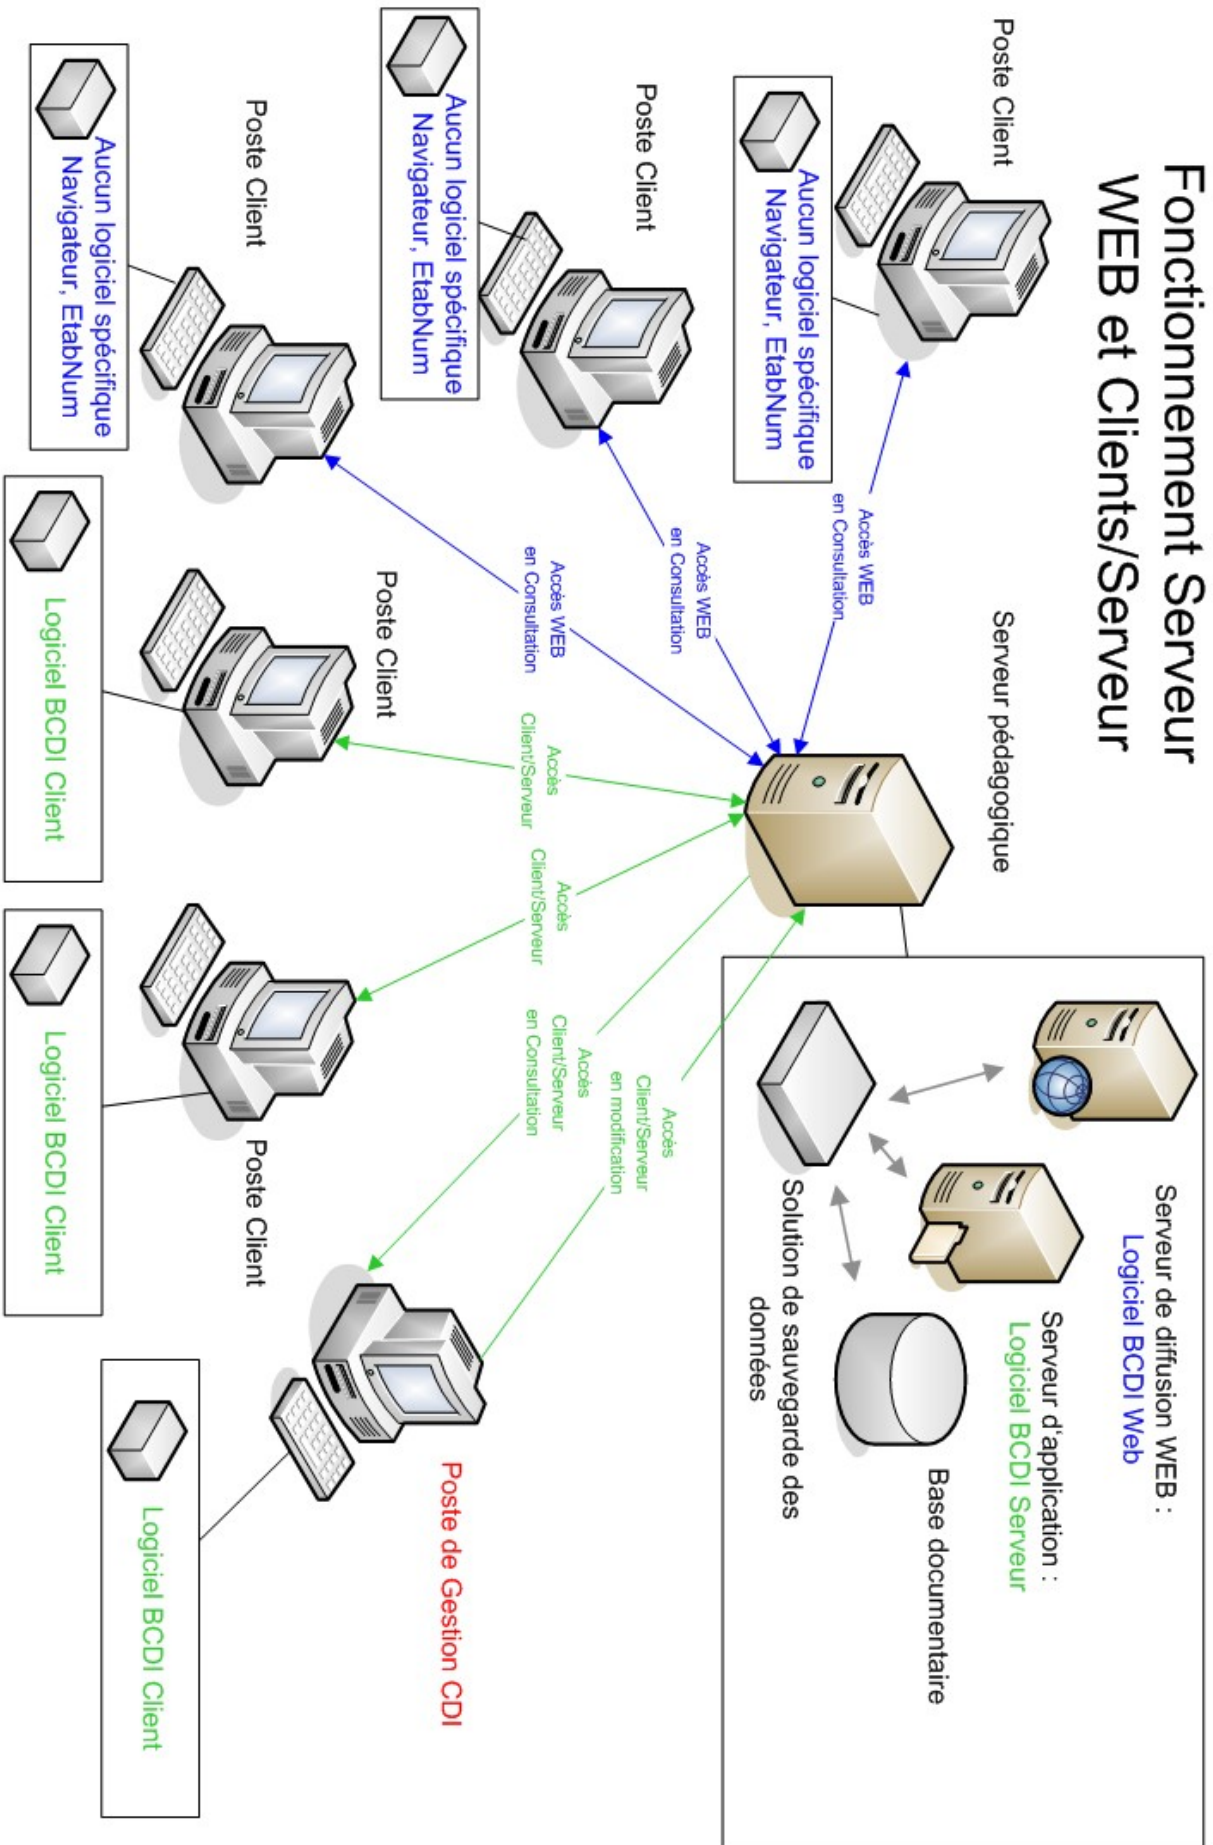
Fonctionnement Serveur WEB et Clients/Serveur

Poste Client

Aucun logiciel spécifique
Navigateur, EtabNum

Accès WEB en Consultation

Poste Client

Aucun logiciel spécifique
Navigateur, EtabNum

Accès WEB en Consultation

Poste Client

Aucun logiciel spécifique
Navigateur, EtabNum

Accès WEB en Consultation

Serveur pédagogique

Poste Client

Logiciel BCDI Client

Accès Client/Serveur

Accès Client/Serveur

Poste Client

Logiciel BCDI Client

Accès Client/Serveur en Consultation

Accès Client/Serveur en modification

Poste de Gestion CDI

Logiciel BCDI Client

Serveur de diffusion WEB :
Logiciel BCDI Web

Serveur d'application :
Logiciel BCDI Serveur

Solution de sauvegarde des données

Base documentaire